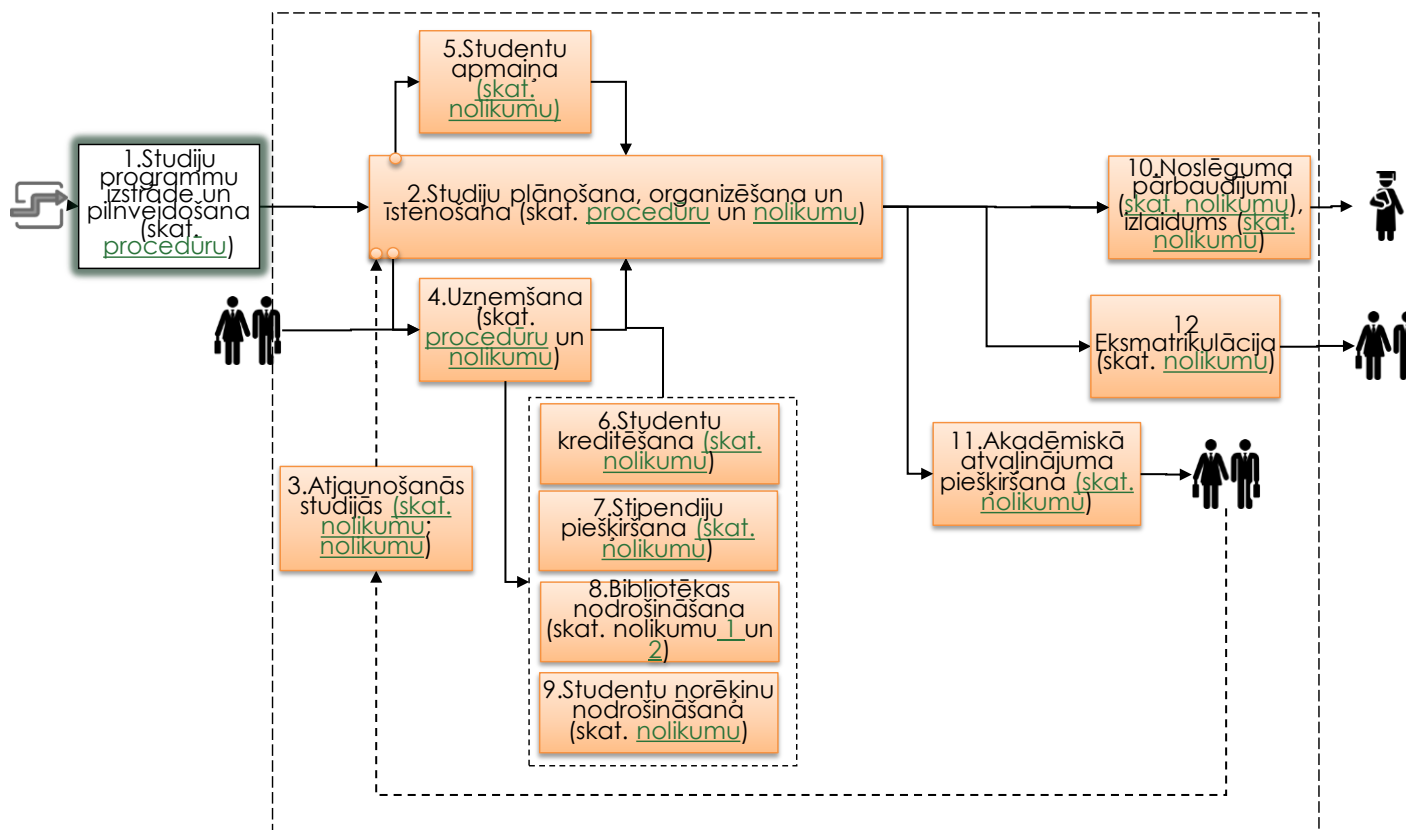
5.Studentu apmaiņa (skat. nolikumu)

1.Studiju programmu izstrāde un pilnveidošana (skat. procedūru)

2.Studiju plānošana, organizēšana un īstenošana (skat. procedūru un nolikumu)

10.Noslēguma pārbaudījumi (skat. nolikumu), izlaidums (skat. nolikumu)

4.Uzņemšana (skat. procedūru un nolikumu)

12 Eksmatrikulācija (skat. nolikumu)

6.Studentu kreditēšana (skat. nolikumu)

11.Akadēmiskā atvaļinājuma piešķiršana (skat. nolikumu)

3.Atjaunošanās studijās (skat. nolikumu; nolikumu)

7.Stipendiju piešķiršana (skat. nolikumu)

8.Bibliotēkas nodrošināšana (skat. nolikumu 1 un 2)

9.Studentu norēķinu nodrošināšana (skat. nolikumu)